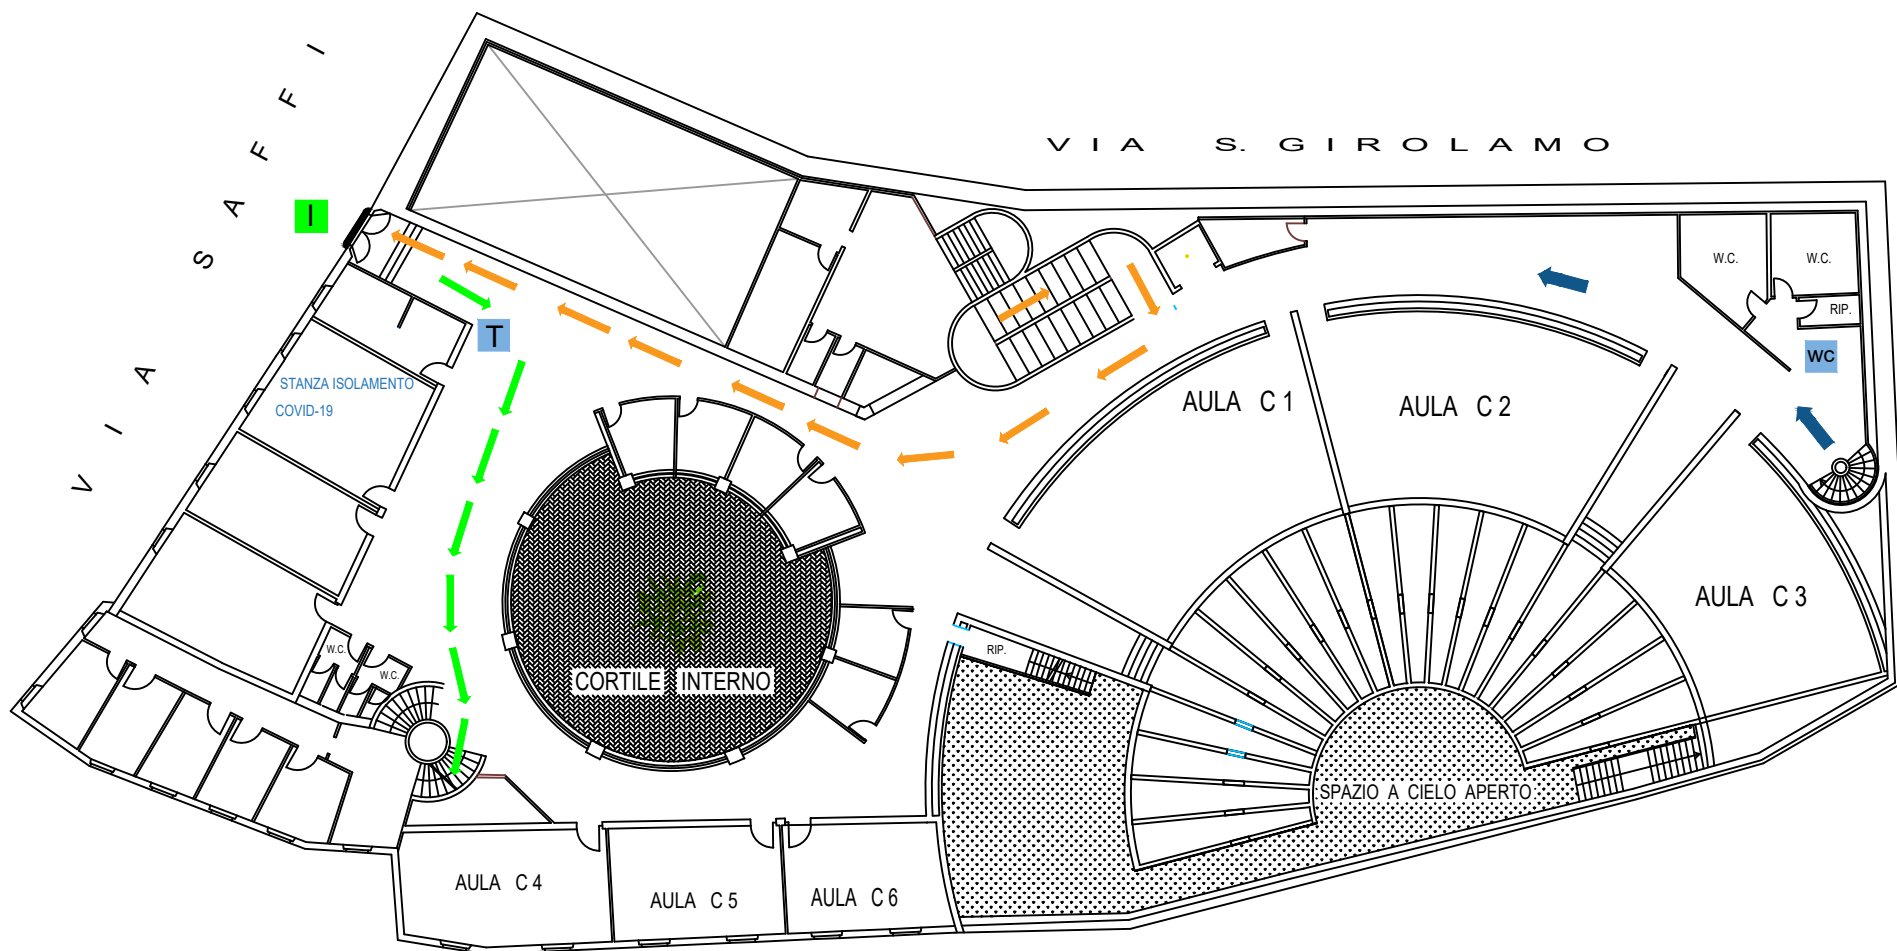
VIA SAFFI

VIA S. GIROLAMO

I

T

STANZA ISOLAMENTO
COVID-19

W.C.

W.C.

W.C.

W.C.

RIP.

WC

AULA C 1

AULA C 2

AULA C 3

RIP.

CORTILE INTERNO

SPAZIO A CIELO APERTO

AULA C 4

AULA C 5

AULA C 6